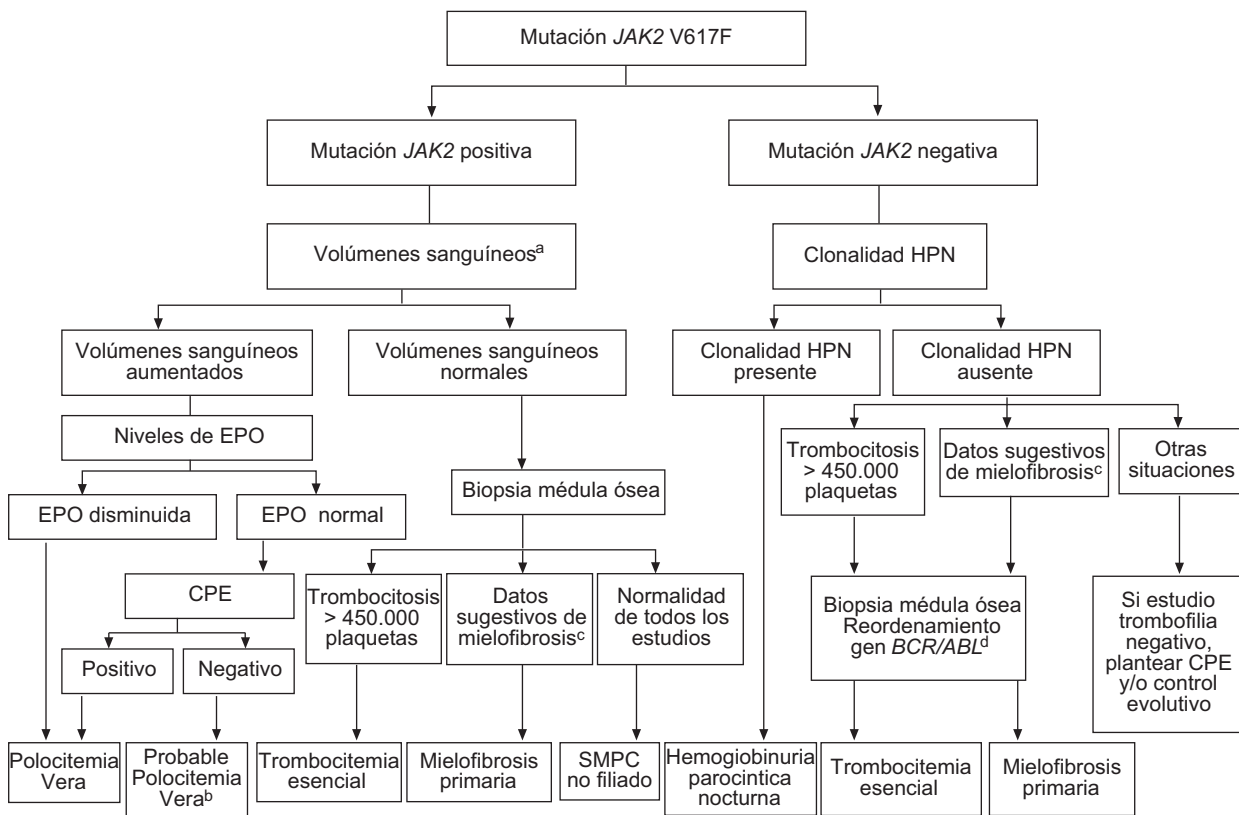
Mutación *JAK2* V617F

Mutación *JAK2* positiva

Mutación *JAK2* negativa

Volúmenes sanguíneos$^{a}$

Clonalidad HPN

Volúmenes sanguíneos aumentados

Volúmenes sanguíneos normales

Clonalidad HPN presente

Clonalidad HPN ausente

Niveles de EPO

Biopsia médula ósea

Trombocitosis > 450.000 plaquetas

Datos sugestivos de mielofibrosis$^{c}$

Otras situaciones

EPO disminuida

EPO normal

CPE

Trombocitosis > 450.000 plaquetas

Datos sugestivos de mielofibrosis$^{c}$

Normalidad de todos los estudios

Biopsia médula ósea Reordenamiento gen *BCR/ABL*$^{d}$

Si estudio trombofilia negativo, plantear CPE y/o control evolutivo

Positivo

Negativo

Polocitemia Vera

Probable Polocitemia Vera$^{b}$

Trombocitemia esencial

Mielofibrosis primaria

SMPC no filiado

Hemogiobinuria parocintica nocturna

Trombocitemia esencial

Mielofibrosis primaria